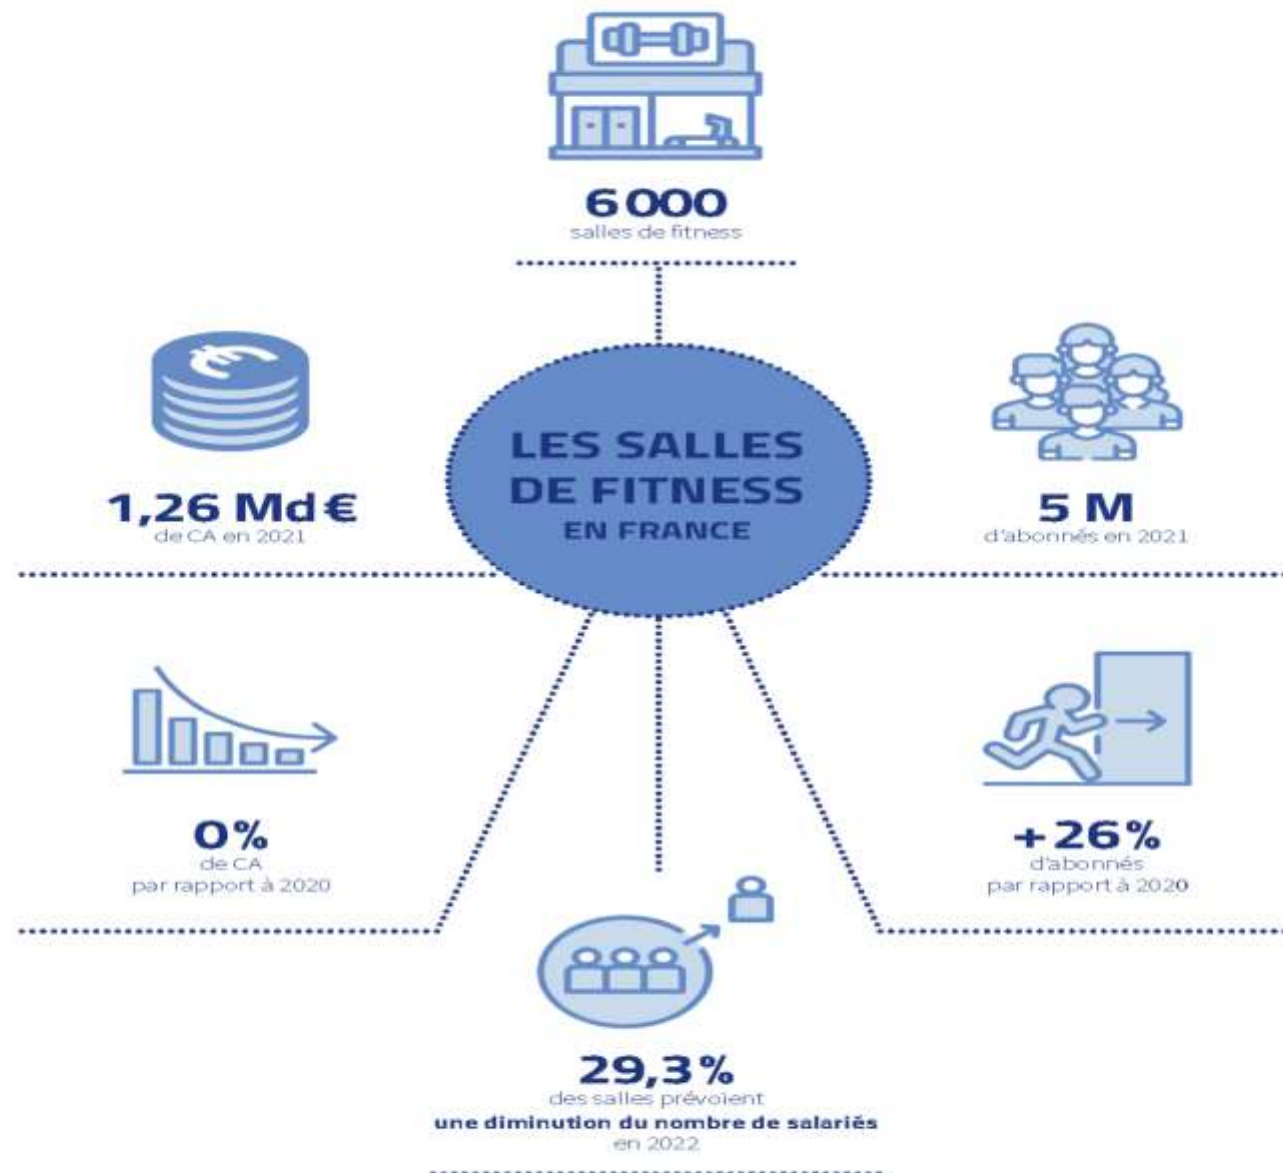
6 000
salles de fitness

LES SALLES DE FITNESS
EN FRANCE

1,26 Md €
de CA en 2021

5 M
d'abonnés en 2021

0%
de CA
par rapport à 2020

+26%
d'abonnés
par rapport à 2020

29,3%
des salles prévoient
une diminution du nombre de salariés
en 2022